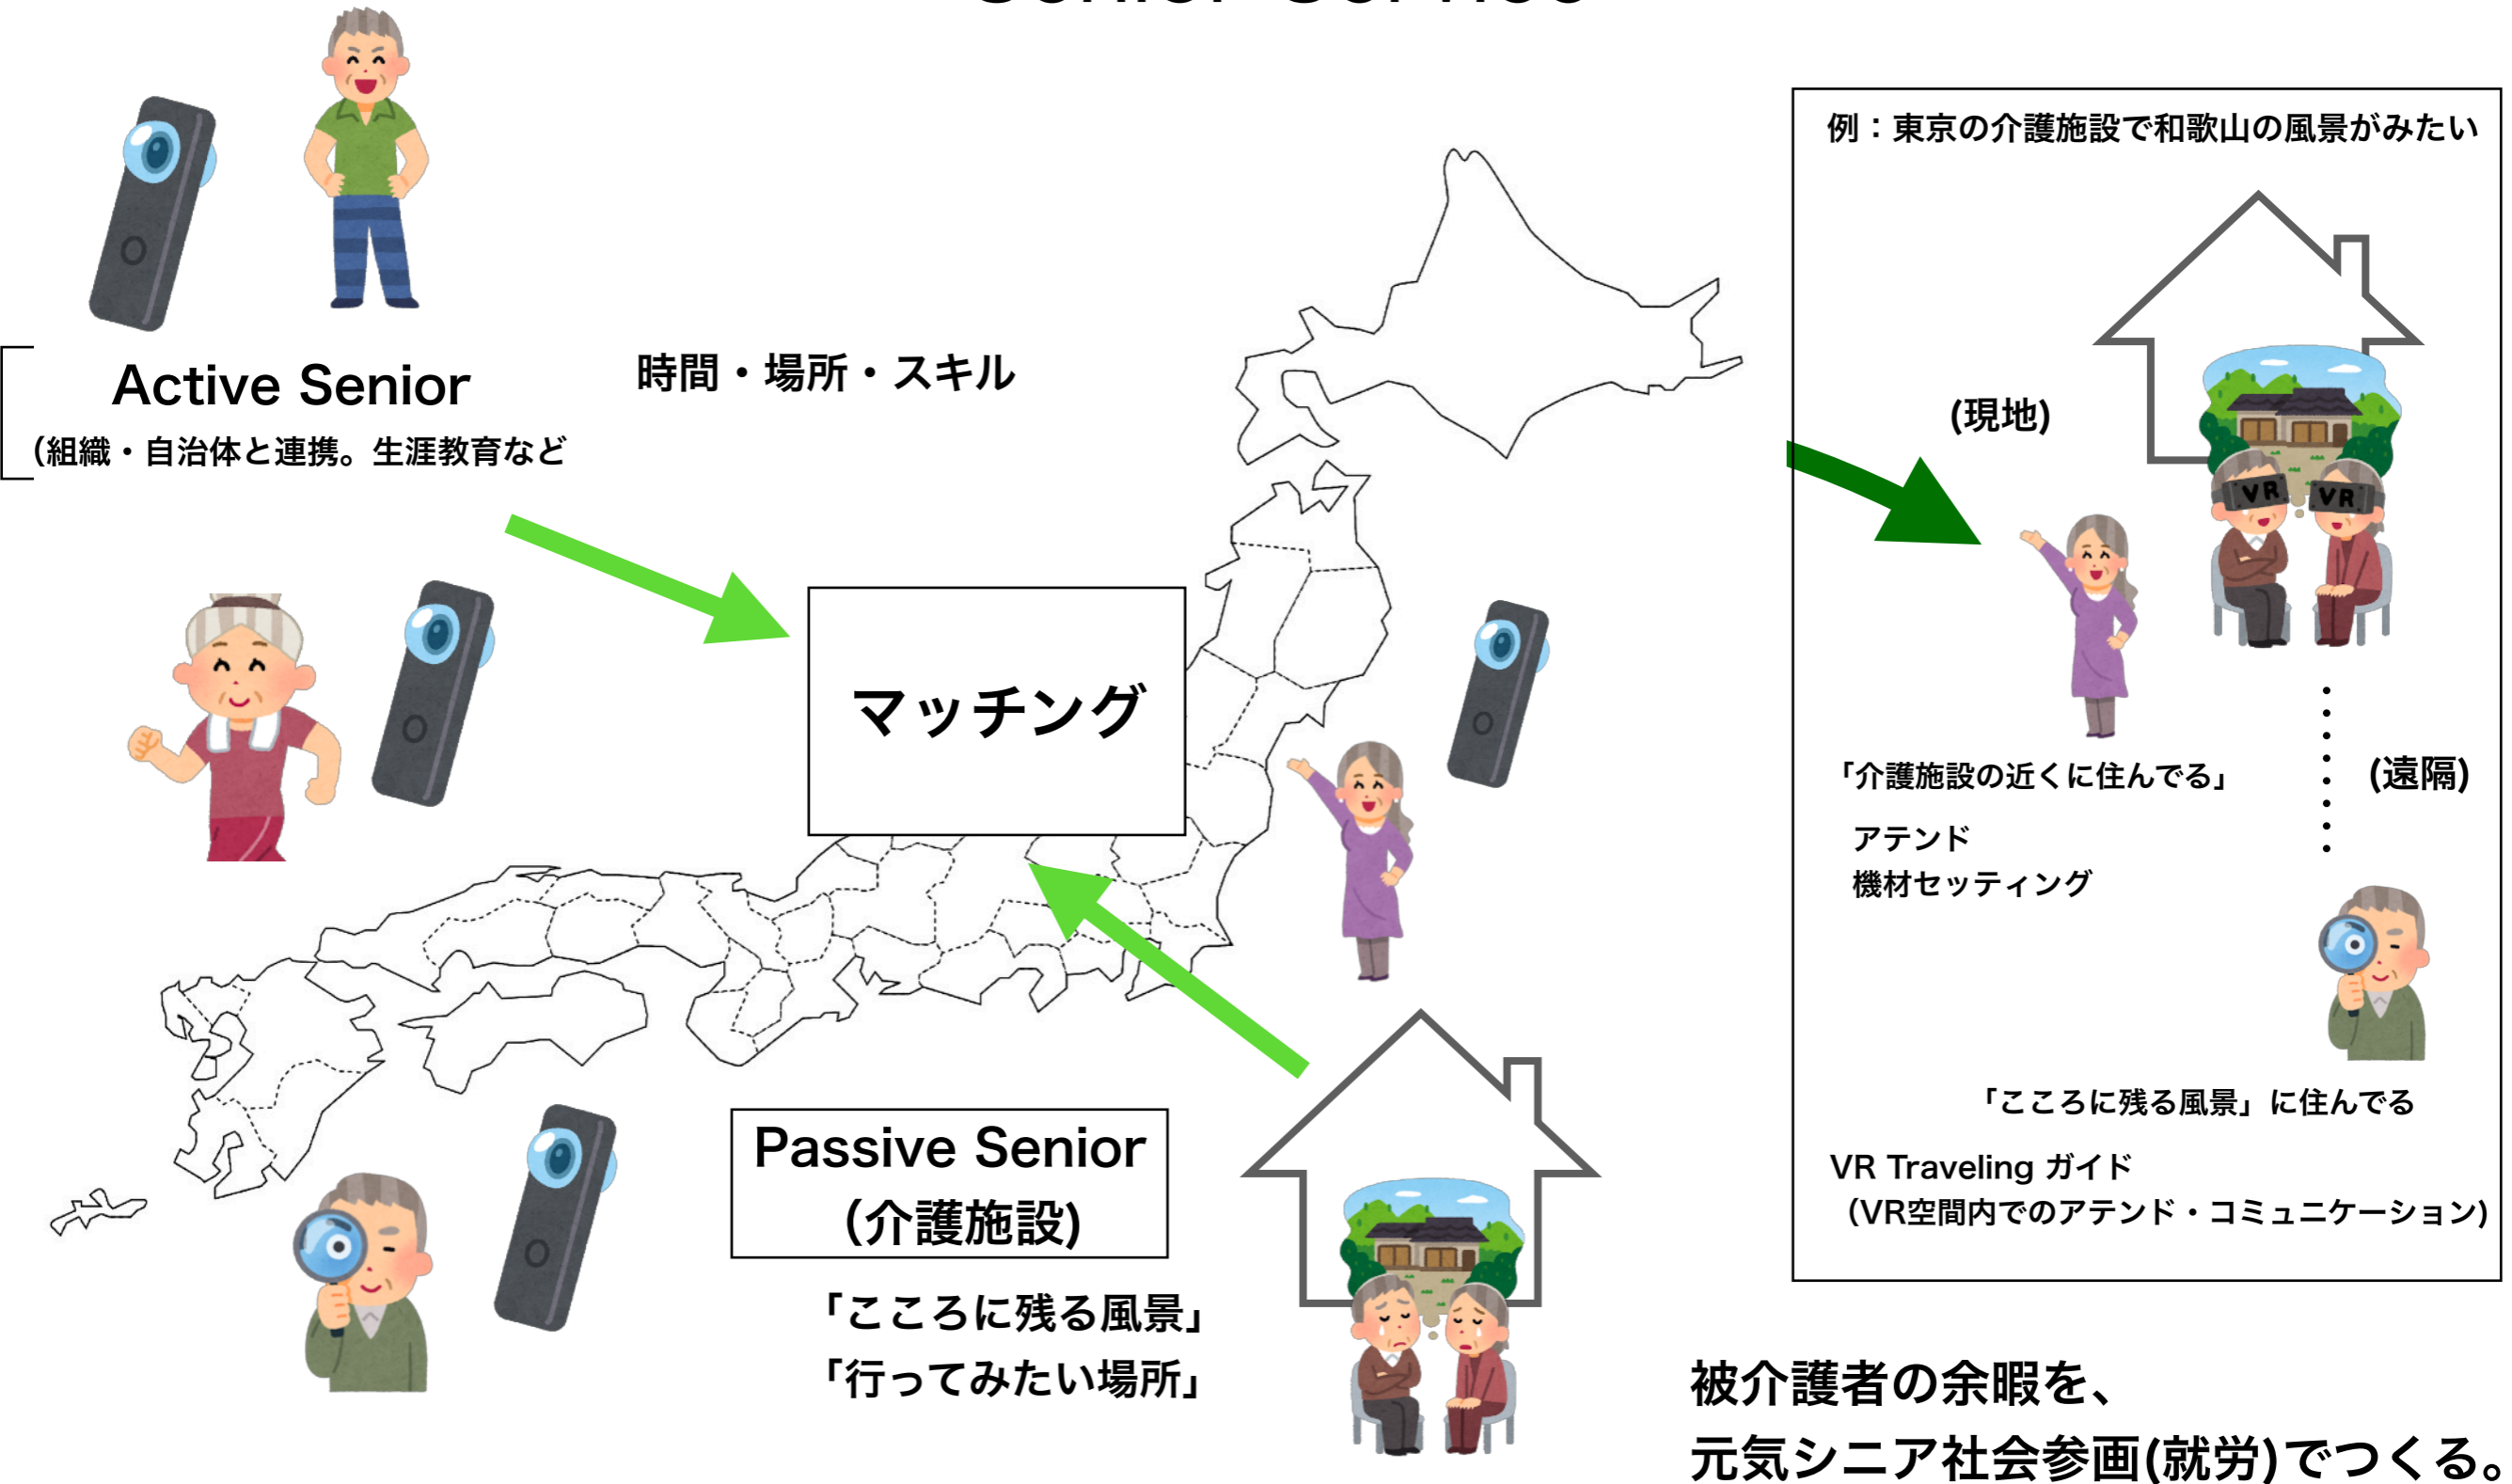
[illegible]

Active Senior
(組織・自治体と連携。生涯教育など

時間・場所・スキル

マッチング

Passive Senior
(介護施設)

「こころに残る風景」
「行ってみたい場所」

例：東京の介護施設で和歌山の風景がみたい

(現地)

「介護施設の近くに住んでる」

アテンド
機材セッティング

(遠隔)

「こころに残る風景」に住んでる

VR Traveling ガイド
(VR空間内でのアテンド・コミュニケーション)

VR VR

被介護者の余暇を、
元気シニア社会参画(就労)でつくる。